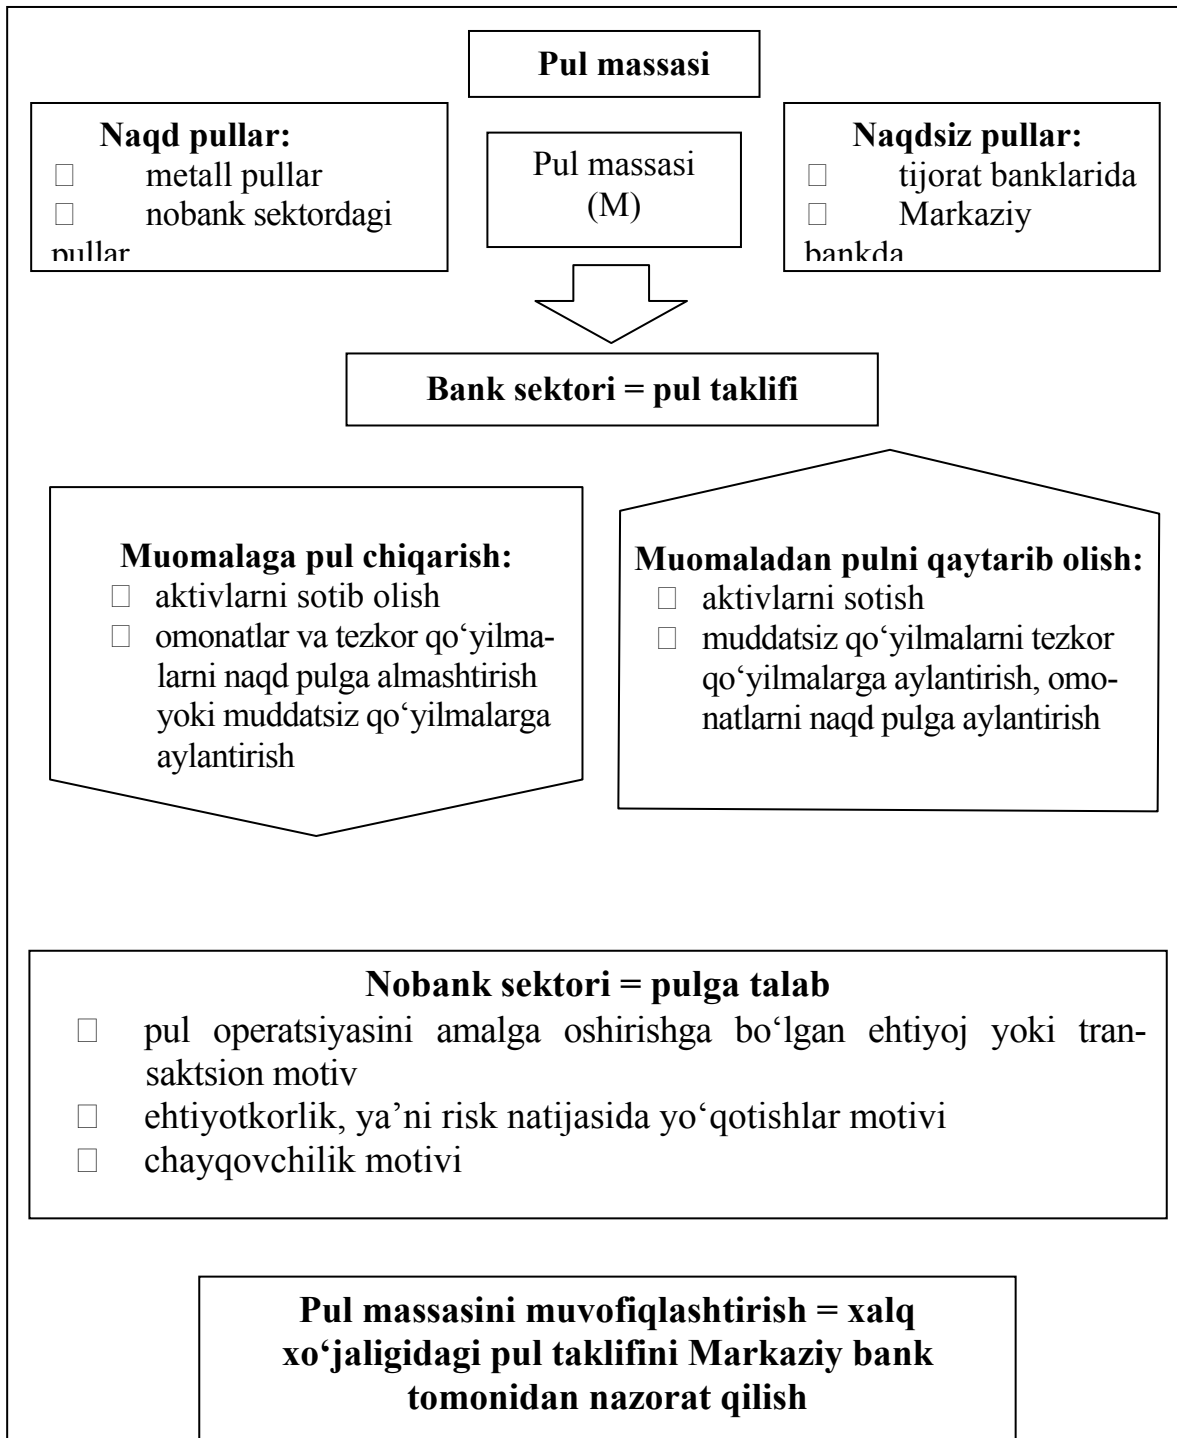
Pul massasi

Naqd pullar:
□ metall pullar
□ nobank sektordagi pullar

Pul massasi (M)

Naqdsiz pullar:
□ tijorat banklarida
□ Markaziy bankda

Bank sektori = pul taklifi

Muomalaga pul chiqarish:
□ aktivlarni sotib olish
□ omonatlar va tezkor qo‘yilmalarni naqd pulga almashtirish yoki muddatsiz qo‘yilmalarga aylantirish

Muomaladan pulni qaytarib olish:
□ aktivlarni sotish
□ muddatsiz qo‘yilmalarni tezkor qo‘yilmalarga aylantirish, omonatlarni naqd pulga aylantirish

Nobank sektori = pulga talab
□ pul operatsiyasini amalga oshirishga bo‘lgan ehtiyoj yoki transaktsion motiv
□ ehtiyotkorlik, ya’ni risk natijasida yo‘qotishlar motivi
□ chayqovchilik motivi

Pul massasini muvofiqlashtirish = xalq xo‘jaligidagi pul taklifini Markaziy bank tomonidan nazorat qilish